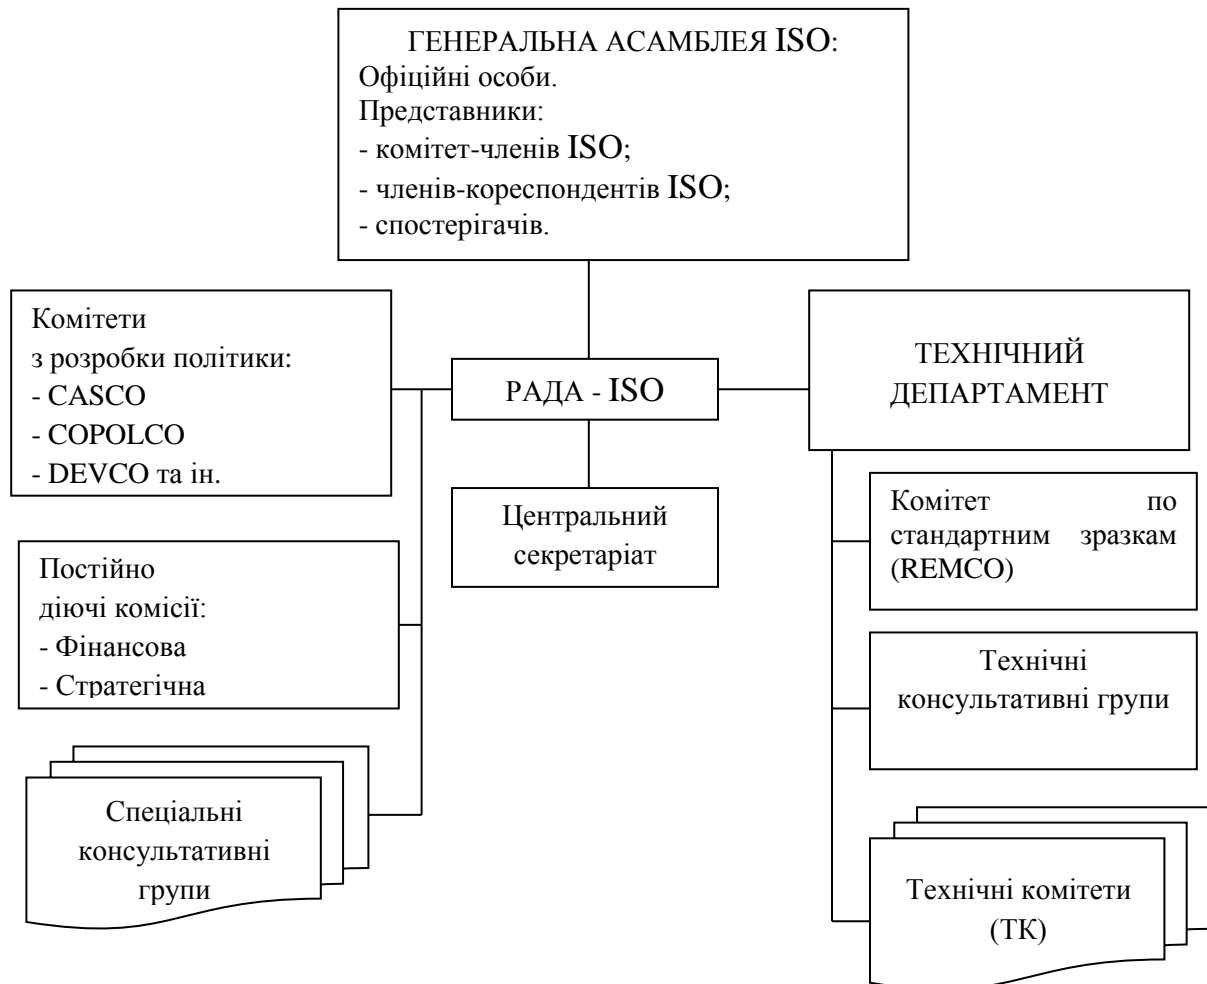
ГЕНЕРАЛЬНА АСАМБЛЕЯ ISO:
Офіційні особи.
Представники:
- комітет-членів ISO;
- членів-кореспондентів ISO;
- спостерігачів.

Комітети
з розробки політики:
- CASCO
- COPOLCO
- DEVCO та ін.

РАДА - ISO

ТЕХНІЧНИЙ ДЕПАРТАМЕНТ

Центральний секретаріат

Постійно
діючі комісії:
- Фінансова
- Стратегічна

Комітет по стандартним зразкам (REMCO)

Технічні консультативні групи

Спеціальні консультативні групи

Технічні комітети (ТК)